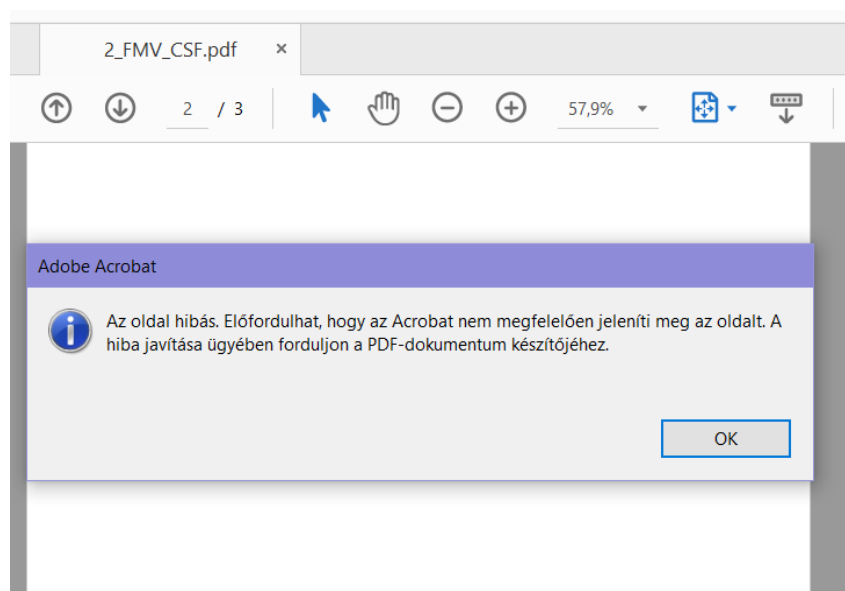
2_FMV_CSF.pdf ×

2 / 3

57,9%

Adobe Acrobat

Az oldal hibás. Előfordulhat, hogy az Acrobat nem megfelelően jeleníti meg az oldalt. A hiba javítása ügyében forduljon a PDF-dokumentum készítőjéhez.

OK